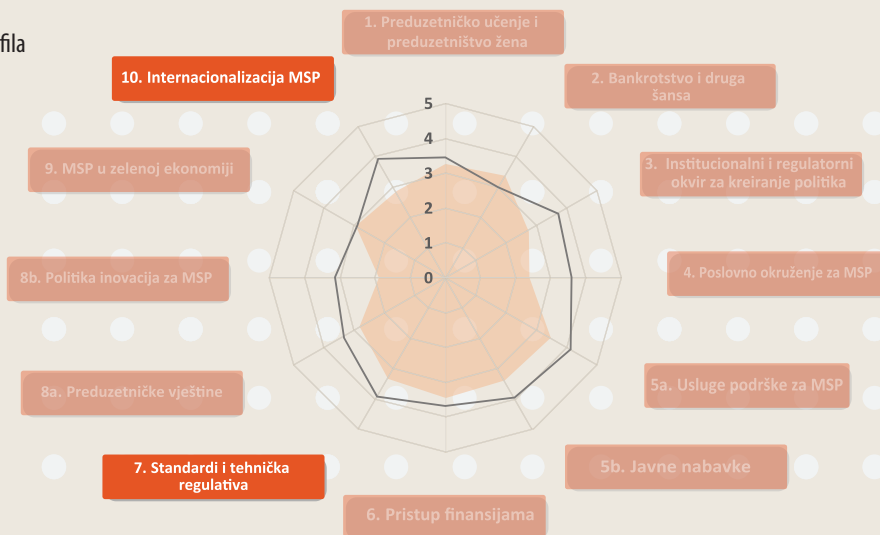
fila

1. Preduzetničko učenje i preduzetništvo žena

10. Internacionalizacija MSP

2. Bankrotstvo i druga šansa

5
4
3
2
1
0

9. MSP u zelenoj ekonomiji

3. Institucionalni i regulatorni okvir za kreiranje politika

8b. Politika inovacija za MSP

4. Poslovno okruženje za MSP

8a. Preduzetničke vještine

5a. Usluge podrške za MSP

7. Standardi i tehnička regulativa

5b. Javne nabavke

6. Pristup finansijama